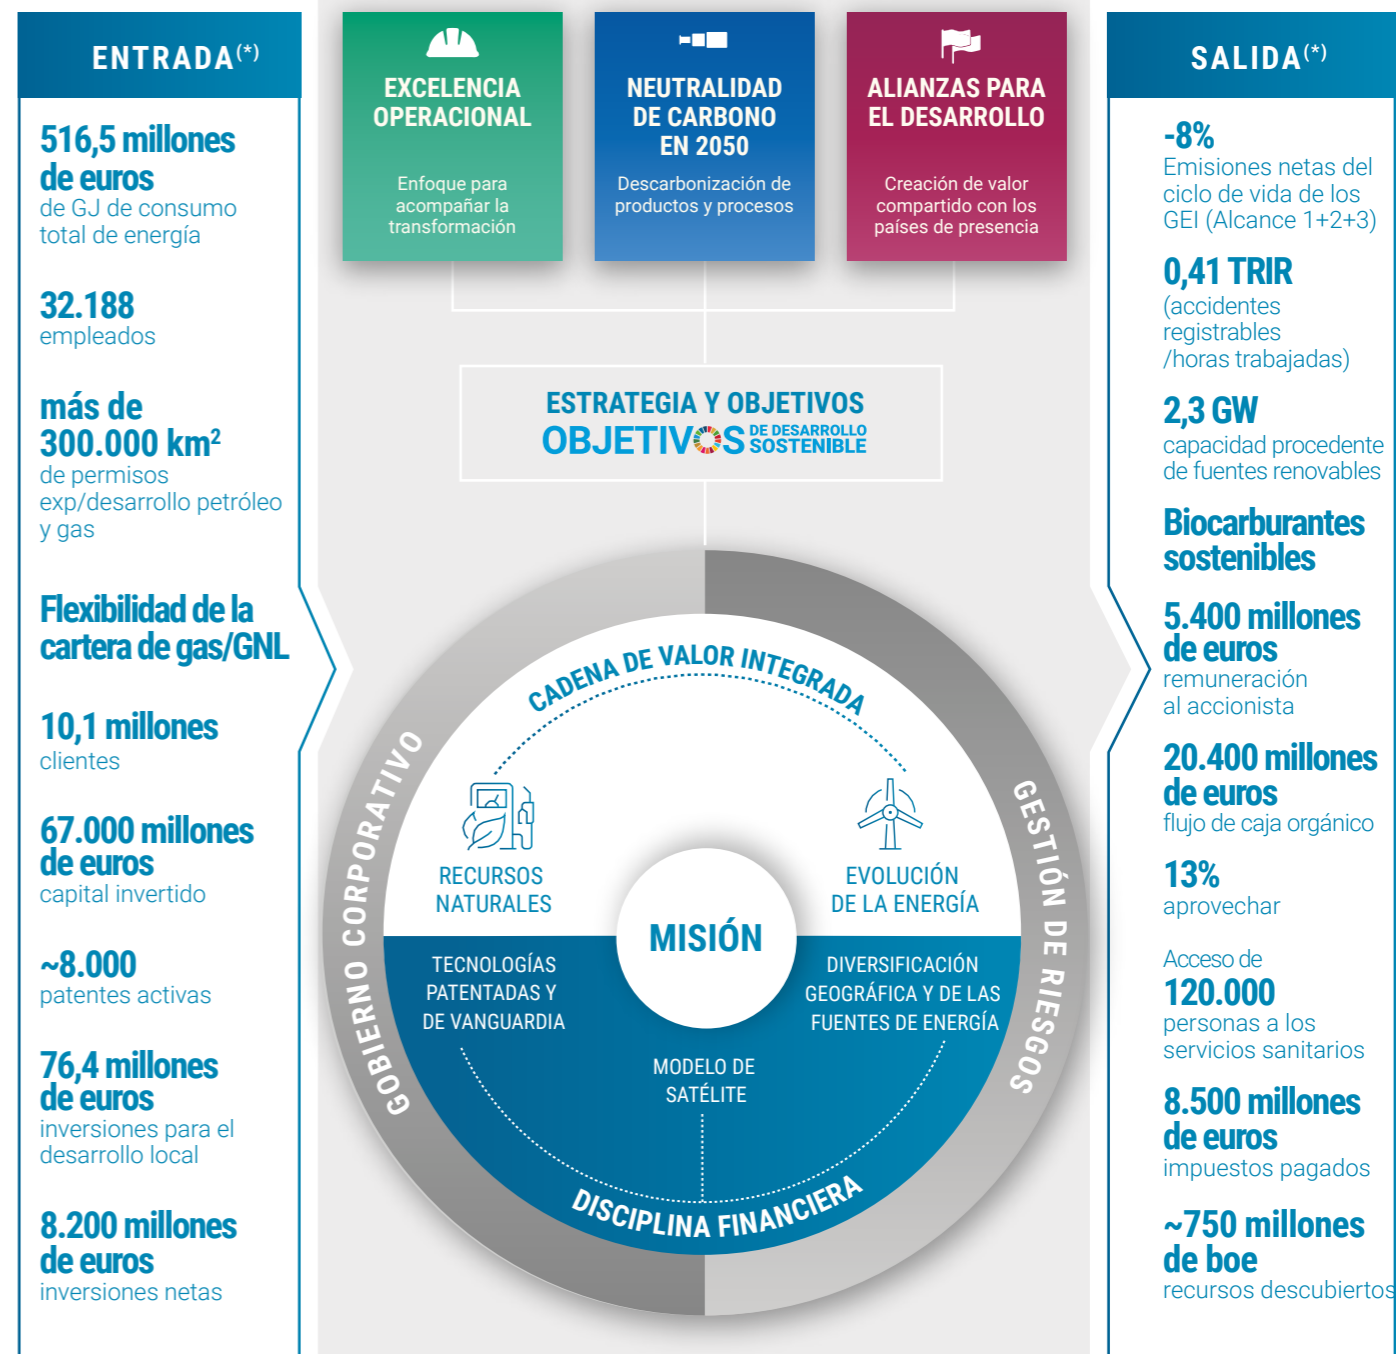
ENTRADA$^{(*)}$

516,5 millones de euros
de GJ de consumo total de energía

32.188
empleados

más de 300.000 km$^2$
de permisos exp/desarrollo petróleo y gas

Flexibilidad de la cartera de gas/GNL

10,1 millones
clientes

67.000 millones de euros
capital invertido

~8.000
patentes activas

76,4 millones de euros
inversiones para el desarrollo local

8.200 millones de euros
inversiones netas

EXCELENCIA OPERACIONAL
Enfoque para acompañar la transformación

NEUTRALIDAD DE CARBONO EN 2050
Descarbonización de productos y procesos

ALIANZAS PARA EL DESARROLLO
Creación de valor compartido con los países de presencia

ESTRATEGIA Y OBJETIVOS
OBJETIVOS DE DESARROLLO SOSTENIBLE

CADENA DE VALOR INTEGRADA
GOBIERNO CORPORATIVO
GESTIÓN DE RIESGOS
RECURSOS NATURALES
EVOLUCIÓN DE LA ENERGÍA
MISIÓN
TECNOLOGÍAS PATENTADAS Y DE VANGUARDIA
DIVERSIFICACIÓN GEOGRÁFICA Y DE LAS FUENTES DE ENERGÍA
MODELO DE SATÉLITE
DISCIPLINA FINANCIERA

SALIDA$^{(*)}$

-8%
Emisiones netas del ciclo de vida de los GEI (Alcance 1+2+3)

0,41 TRIR
(accidentes registrables /horas trabajadas)

2,3 GW
capacidad procedente de fuentes renovables

Biocarburantes sostenibles

5.400 millones de euros
remuneración al accionista

20.400 millones de euros
flujo de caja orgánico

13%
aprovechar

Acceso de
120.000
personas a los servicios sanitarios

8.500 millones de euros
impuestos pagados

~750 millones de boe
recursos descubiertos